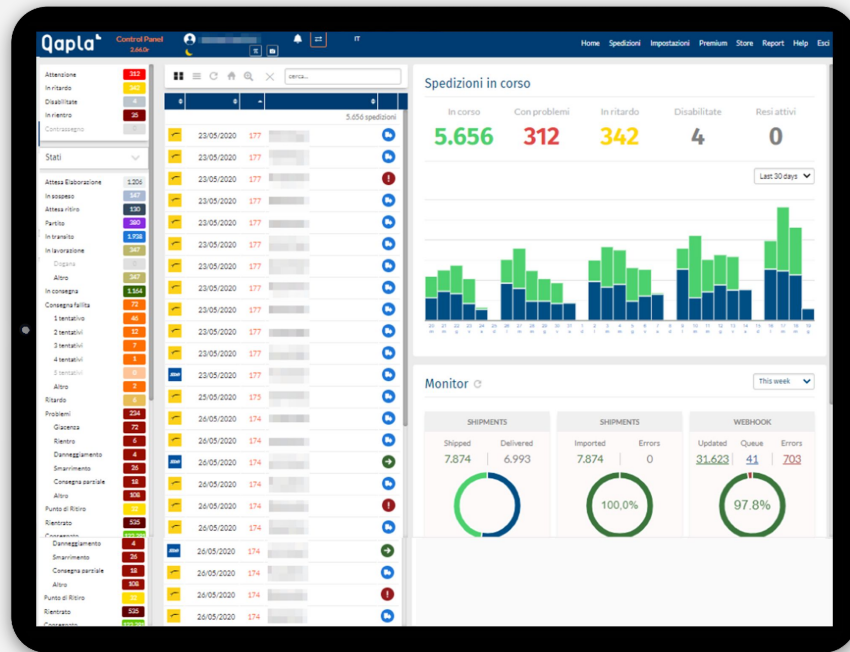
Qapla' Control Panel 2.66.0r IT Home Spedizioni Impostazioni Premium Store Report Help Esci

| | |
|---|---|
| Attenzione | 312 |
| In ritardo | 342 |
| Disabilitate | 4 |
| In rientro | 35 |
| Contrassegno | |

Stati

| | |
|---|---|
| Attesa Elaborazione | 1.206 |
| In sospeso | 147 |
| Attesa ritiro | 130 |
| Partito | 380 |
| In transito | 1.938 |
| In lavorazione | 347 |
| Dogana | |
| Altro | 347 |
| In consegna | 1.164 |
| Consegna fallita | 72 |
| 1 tentativo | 40 |
| 2 tentativi | 12 |
| 3 tentativi | 7 |
| 4 tentativi | 11 |
| 5 tentativi | 0 |
| Altro | 2 |
| Ritardo | 0 |
| Problemi | 234 |
| Giacenza | 72 |
| Rientro | 4 |
| Danneggiamento | 4 |
| Smarrimento | 26 |
| Consegna parziale | 18 |
| Altro | 108 |
| Punto di Ritiro | 32 |
| Rientrato | 525 |
| Consegnato | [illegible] |
| Danneggiamento | 4 |
| Smarrimento | 26 |
| Consegna parziale | 18 |
| Altro | 108 |
| Punto di Ritiro | 32 |
| Rientrato | 525 |
| Consegnato | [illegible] |

cerca...

5.656 spedizioni

| | | |
|---|---|---|
| 23/05/2020 | 177 | |
| 23/05/2020 | 177 | |
| 23/05/2020 | 177 | |
| 23/05/2020 | 177 | |
| 23/05/2020 | 177 | |
| 23/05/2020 | 177 | |
| 23/05/2020 | 177 | |
| 23/05/2020 | 177 | |
| 23/05/2020 | 177 | |
| 23/05/2020 | 177 | |
| 23/05/2020 | 177 | |
| 23/05/2020 | 177 | |
| 25/05/2020 | 175 | |
| 26/05/2020 | 174 | |
| 26/05/2020 | 174 | |
| 26/05/2020 | 174 | |
| 26/05/2020 | 174 | |
| 26/05/2020 | 174 | |
| 26/05/2020 | 174 | |
| 26/05/2020 | 174 | |
| 26/05/2020 | 174 | |
| 26/05/2020 | 174 | |
| 26/05/2020 | 174 | |

Spedizioni in corso

| In corso | Con problemi | In ritardo | Disabilitate | Resi attivi |
|---|---|---|---|---|
| 5.656 | 312 | 342 | 4 | 0 |

Last 30 days

Monitor

This week

| SHIPMENTS | | SHIPMENTS | | WEBHOOK | | |
|---|---|---|---|---|---|---|
| Shipped | Delivered | Imported | Errors | Updated | Queue | Errors |
| 7.874 | 6.993 | 7.874 | 0 | 31.623 | 41 | 703 |

100,0%

97.8%